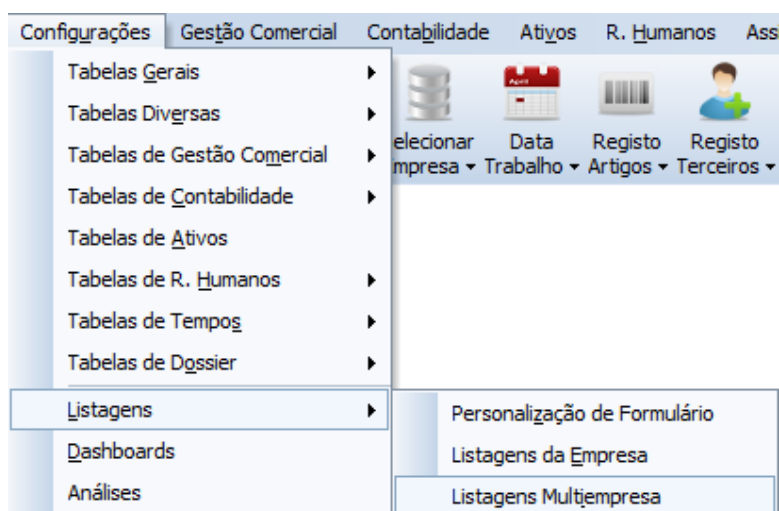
Configurações Gestão Comercial Contabilidade Ativos R. Humanos Ass

Tabelas Gerais
Tabelas Diversas
Tabelas de Gestão Comercial
Tabelas de Contabilidade
Tabelas de Ativos
Tabelas de R. Humanos
Tabelas de Tempos
Tabelas de Dossier
Listagens
Dashboards
Análises

elecionar mpresa ▾
April
Data Trabalho ▾
Registo Artigos ▾
Registo Terceiros ▾

Personalização de Formulário
Listagens da Empresa
Listagens Multiempresa